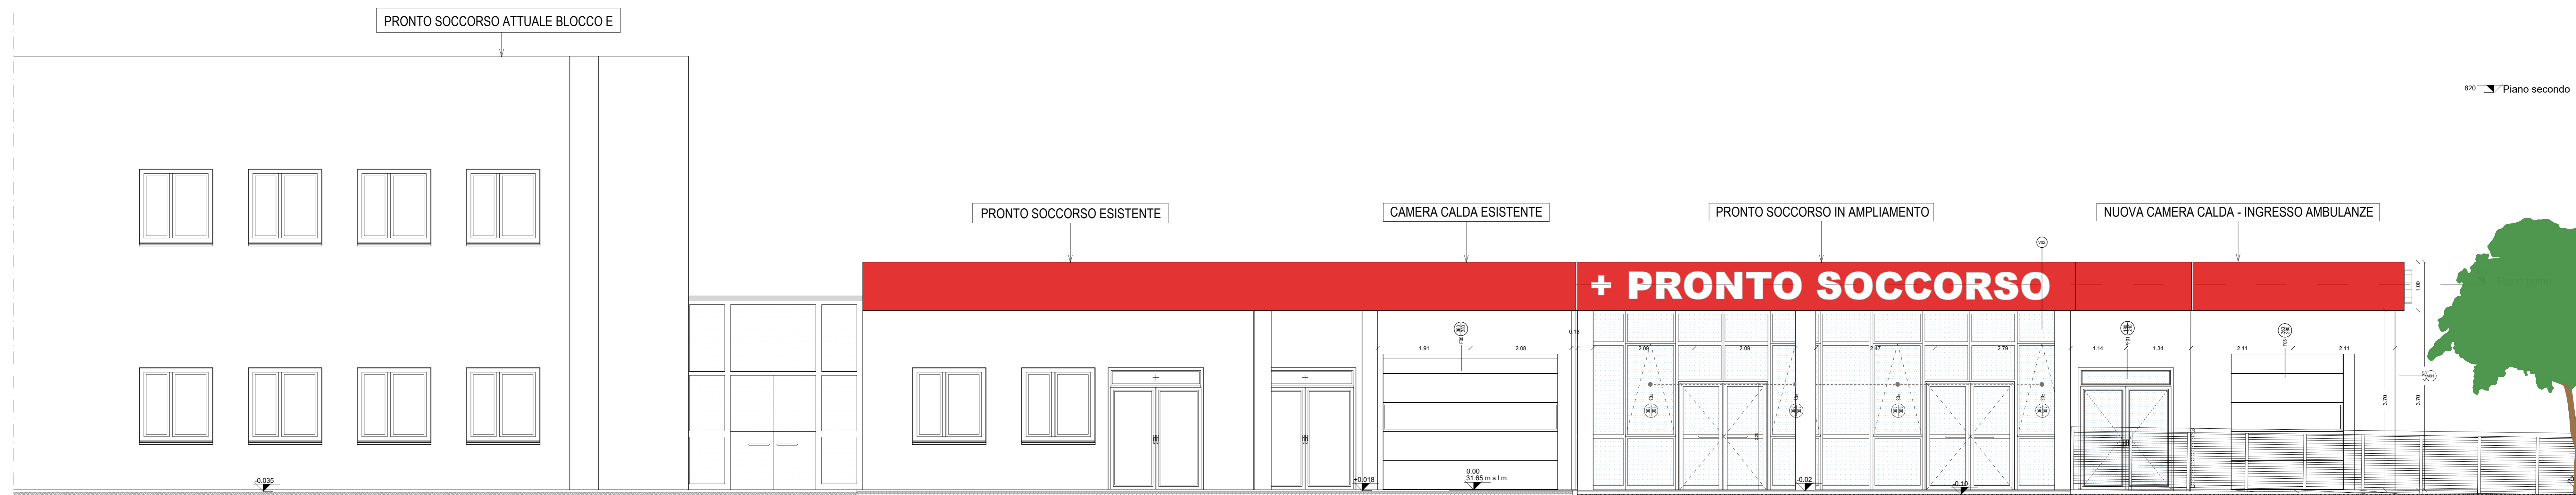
PRONTO SOCCORSO ATTUALE BLOCCO E

820 Piano secondo

PRONTO SOCCORSO ESISTENTE

CAMERA CALDA ESISTENTE

PRONTO SOCCORSO IN AMPLIAMENTO

NUOVA CAMERA CALDA - INGRESSO AMBULANZE

+ PRONTO SOCCORSO

1.00

0.15

1.91 2.08

2.09 2.09

2.47 2.79

1.14 1.34

2.11 2.11

3.70 3.70

-0.035

-0.018

0.00
31.65 m s.l.m.

-0.02

-0.10